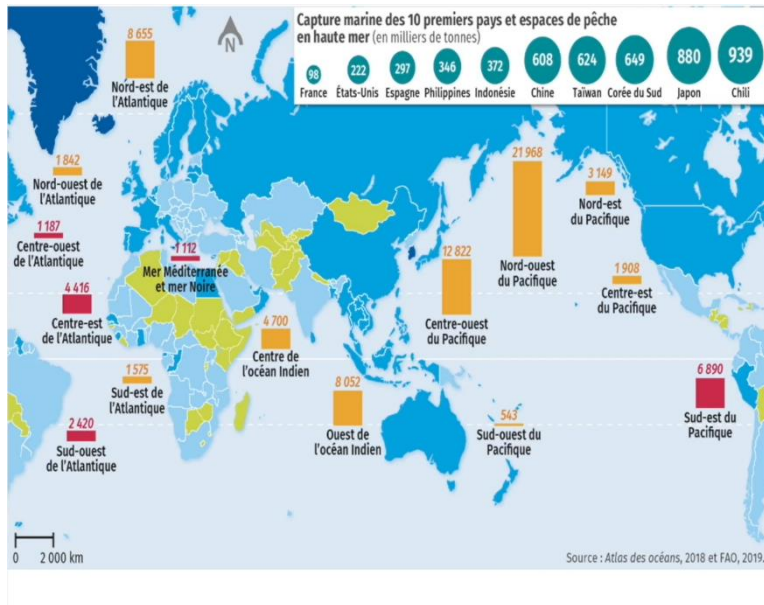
N

Capture marine des 10 premiers pays et espaces de pêche en haute mer (en milliers de tonnes)

98
France

222
États-Unis

297
Espagne

346
Philippines

372
Indonésie

608
Chine

624
Taïwan

649
Corée du Sud

880
Japon

939
Chili

8 655
Nord-est de l'Atlantique

1 842
Nord-ouest de l'Atlantique

1 187
Centre-ouest de l'Atlantique

1 112
Mer Méditerranée et mer Noire

4 416
Centre-est de l'Atlantique

4 700
Centre de l'océan Indien

1 575
Sud-est de l'Atlantique

2 420
Sud-ouest de l'Atlantique

8 052
Ouest de l'océan Indien

12 822
Centre-ouest du Pacifique

21 968
Nord-ouest du Pacifique

3 149
Nord-est du Pacifique

1 908
Centre-est du Pacifique

543
Sud-ouest du Pacifique

6 890
Sud-est du Pacifique

0 2 000 km

Source : Atlas des océans, 2018 et FAO, 2019.